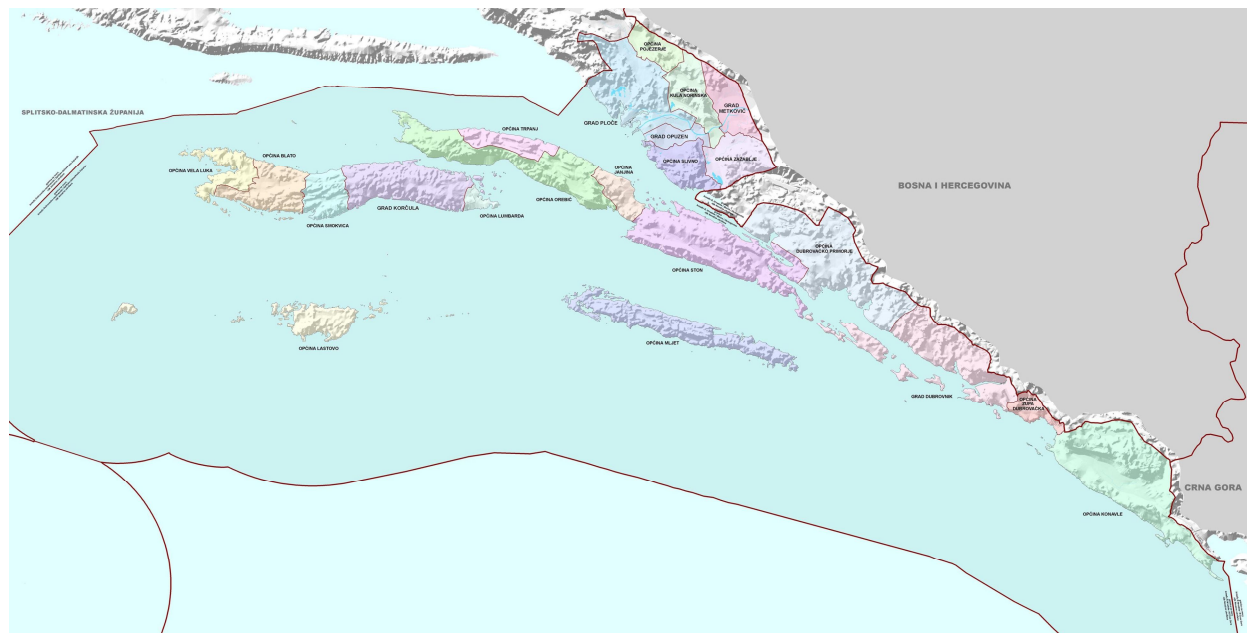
SPLITSKO-DALMATINSKA ŽUPANIJA

OPĆINA POJEZERJE

OPĆINA KULA NORINSKA

GRAD METKOVIĆ

GRAD PLOČE

GRAD OPUZEN

OPĆINA SLIVNO

OPĆINA ZAŽABLJE

OPĆINA TRPANJ

OPĆINA JANJINA

OPĆINA OREBIĆ

OPĆINA BLATO

OPĆINA VELA LUKA

GRAD KORČULA

OPĆINA LUMBARDA

OPĆINA SMOKVICA

BOSNA I HERCEGOVINA

OPĆINA DUBROVAČKO PRIMORJE

OPĆINA STON

OPĆINA LASTOVO

OPĆINA MLJET

GRAD DUBROVNIK

OPĆINA ŽUPA DUBROVAČKA

CRNA GORA

OPĆINA KONAVLE